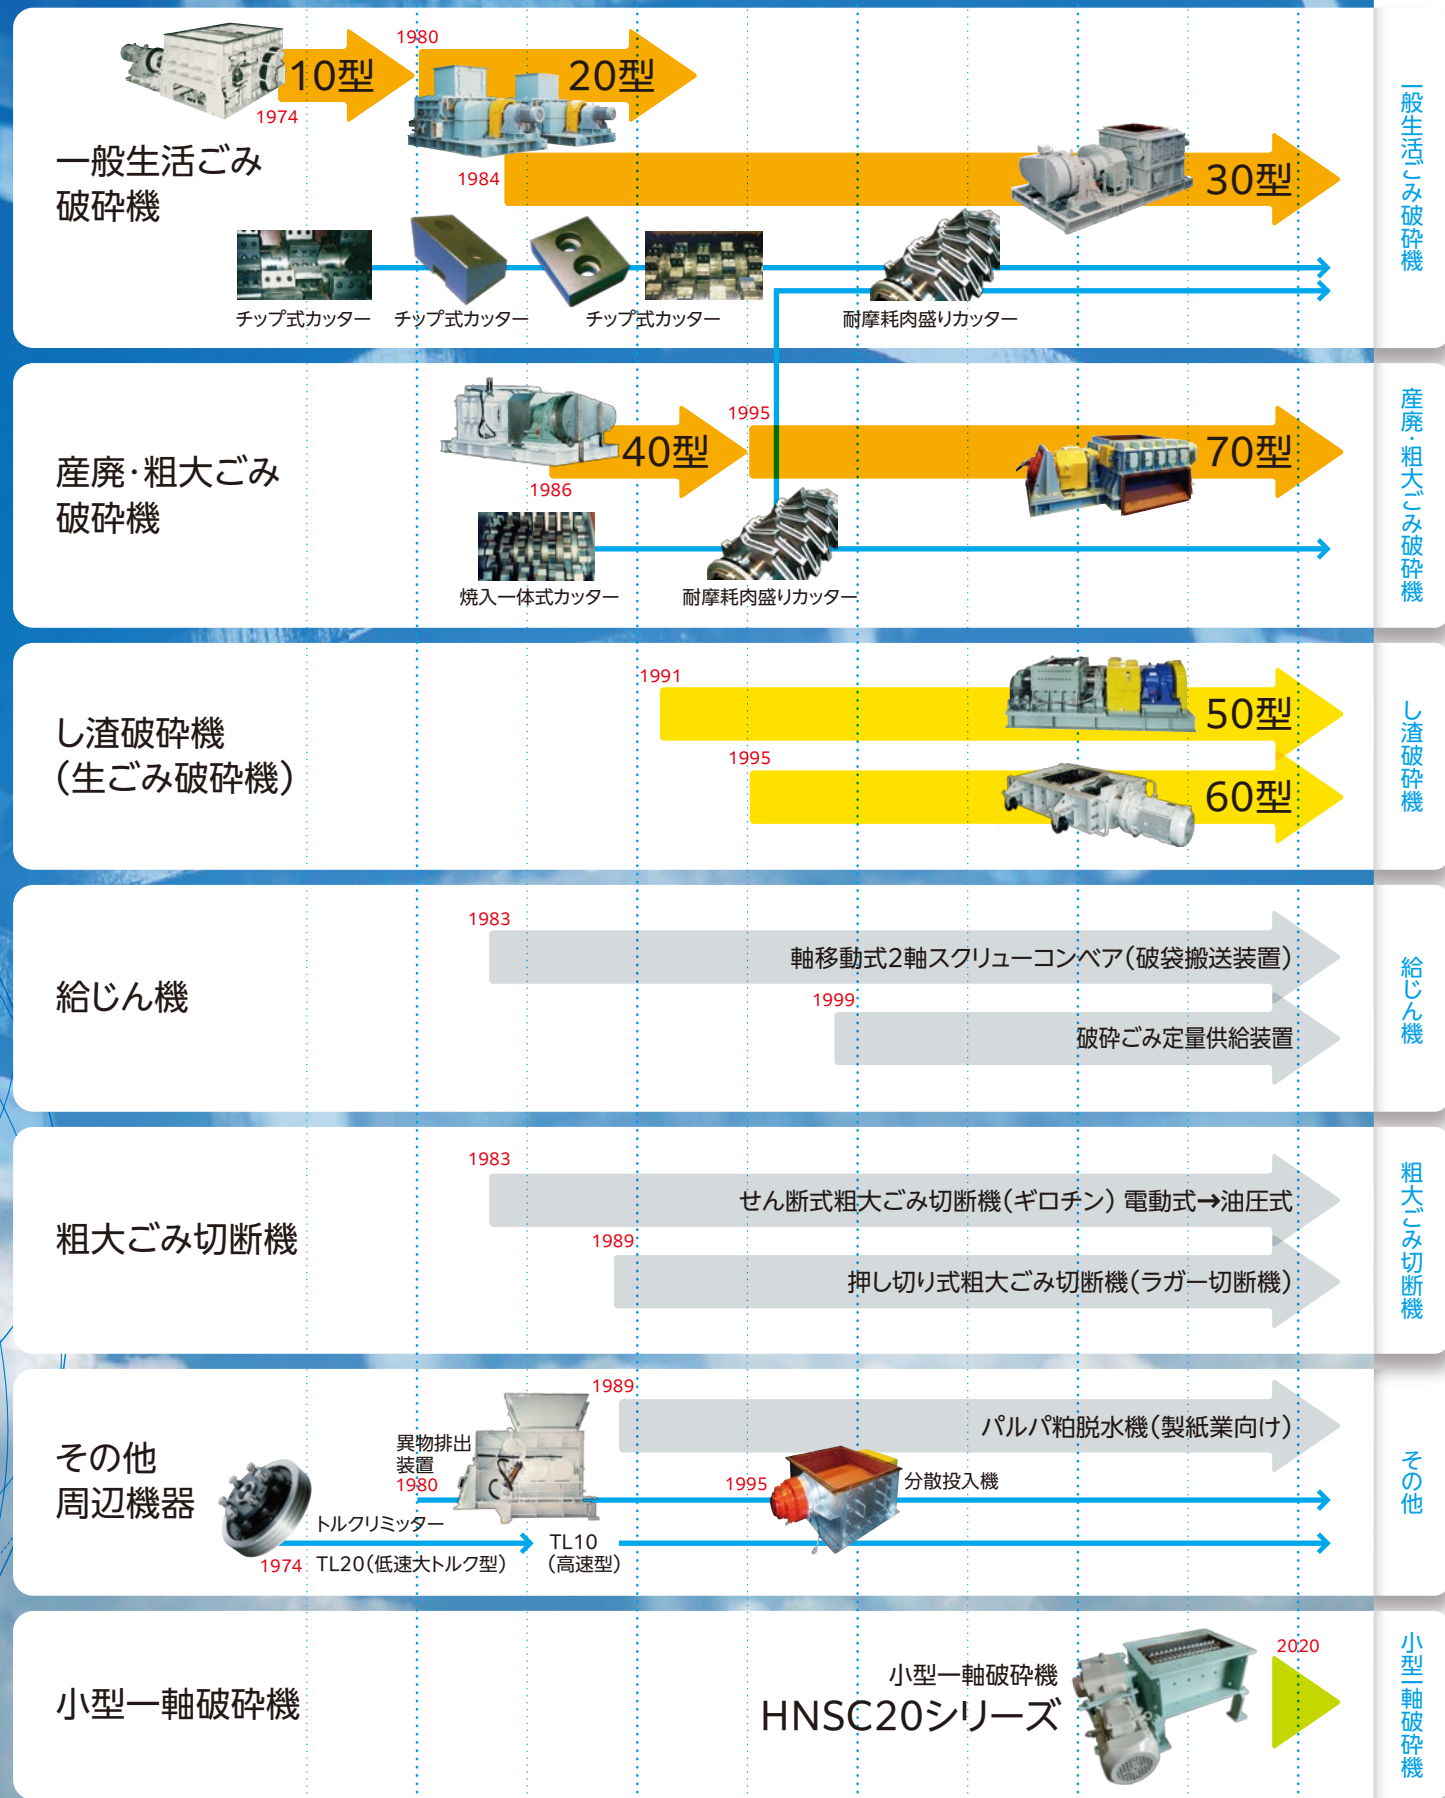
一般生活ごみ破砕機

1974
10型
1980
20型
1984
30型

チップ式カッター
チップ式カッター
チップ式カッター
耐摩耗肉盛りカッター

一般生活ごみ破砕機

産廃・粗大ごみ破砕機

1986
40型
1995
70型

焼入一体式カッター
耐摩耗肉盛りカッター

産廃・粗大ごみ破砕機

し渣破砕機
(生ごみ破砕機)

1991
50型
1995
60型

し渣破砕機

給じん機

1983
軸移動式2軸スクリューコンベア(破袋搬送装置)
1999
破砕ごみ定量供給装置

給じん機

粗大ごみ切断機

1983
せん断式粗大ごみ切断機(ギロチン) 電動式→油圧式
1989
押し切り式粗大ごみ切断機(ラガー切断機)

粗大ごみ切断機

その他
周辺機器

異物排出装置
1980
1989
パルパ粕脱水機(製紙業向け)
1995
分散投入機
トルクリミッター
1974 TL20(低速大トルク型)
TL10
(高速型)

その他

小型一軸破砕機

小型一軸破砕機
HNSC20シリーズ
2020

小型一軸破砕機